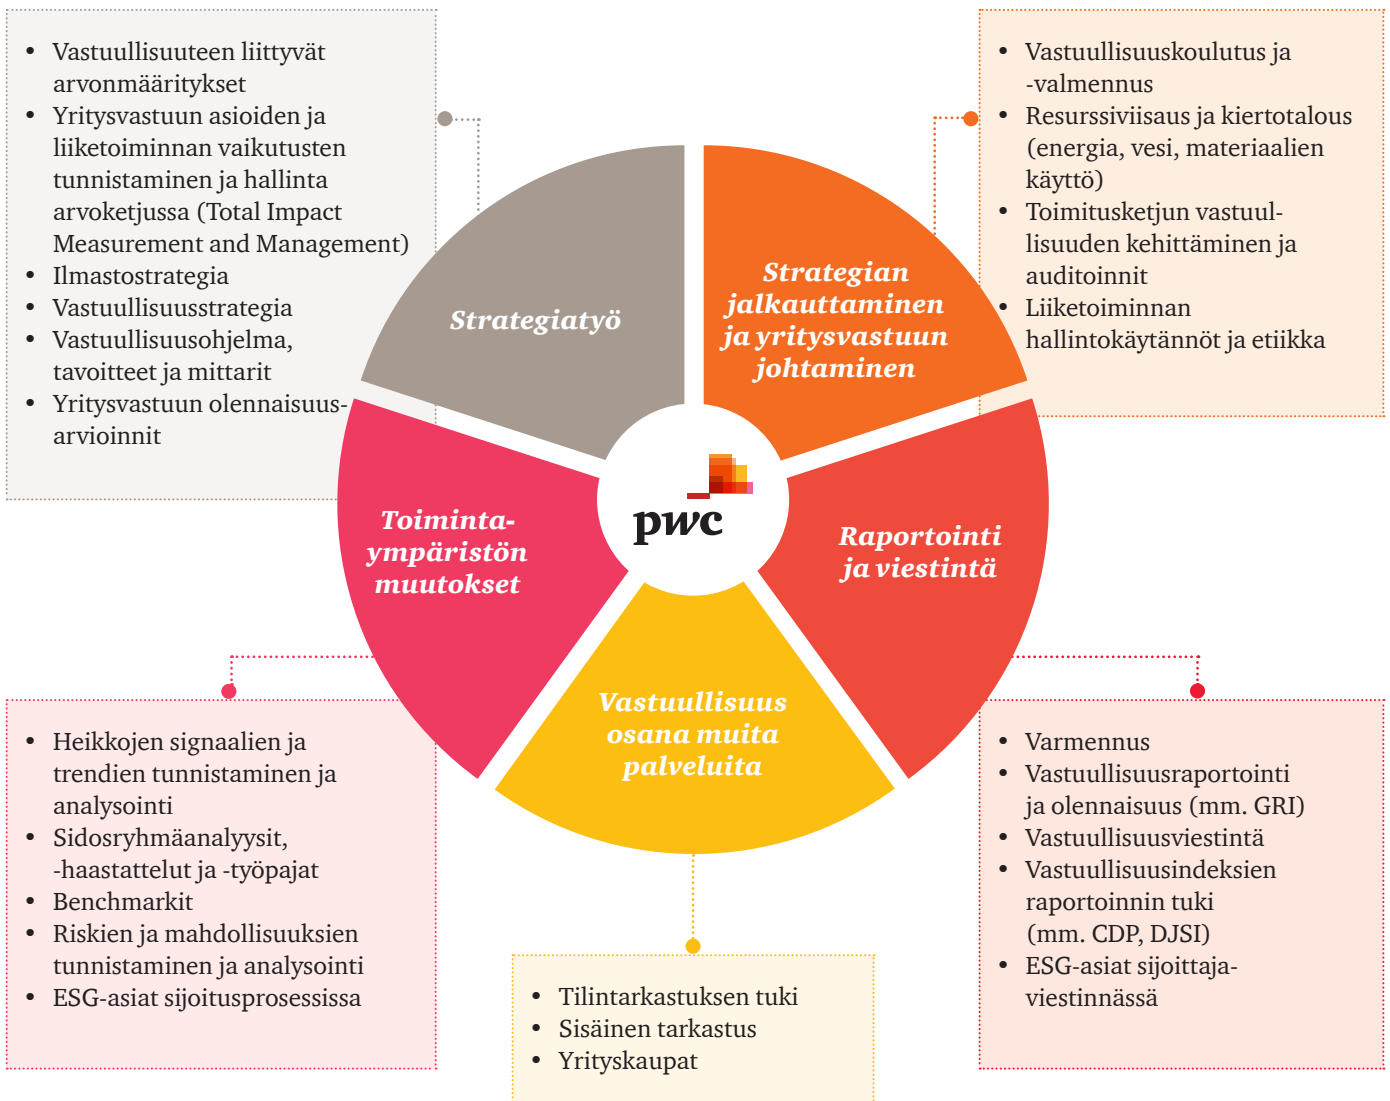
- Vastuullisuuteen liittyvät arvonmääritykset
- Yritysvastuun asioiden ja liiketoiminnan vaikutusten tunnistaminen ja hallinta arvoketjussa (Total Impact Measurement and Management)
- Ilmastostrategia
- Vastuullisuusstrategia
- Vastuullisuusohjelma, tavoitteet ja mittarit
- Yritysvastuun olennaisuusarvioinnit

- Vastuullisuuskoulutus ja -valmennus
- Resurssiviisaus ja kiertotalous (energia, vesi, materiaalien käyttö)
- Toimitusketjun vastuullisuuden kehittäminen ja auditoinnit
- Liiketoiminnan hallintokäytännöt ja etiikka

Strategiatyö

Strategian jalkauttaminen ja yritysvastuun johtaminen

pwc

Toiminta-ympäristön muutokset

Raportointi ja viestintä

Vastuullisuus osana muita palveluita

- Heikkojen signaalien ja trendien tunnistaminen ja analysointi
- Sidosryhmäanalyysit, -haastattelut ja -työpajat
- Benchmarkit
- Riskien ja mahdollisuuksien tunnistaminen ja analysointi
- ESG-asiat sijoitusprosessissa

- Varmennus
- Vastuullisuusraportointi ja olennaisuus (mm. GRI)
- Vastuullisuusviestintä
- Vastuullisuusindeksien raportoinnin tuki (mm. CDP, DJSI)
- ESG-asiat sijoittajaviestinnässä

- Tilintarkastuksen tuki
- Sisäinen tarkastus
- Yrityskaupat